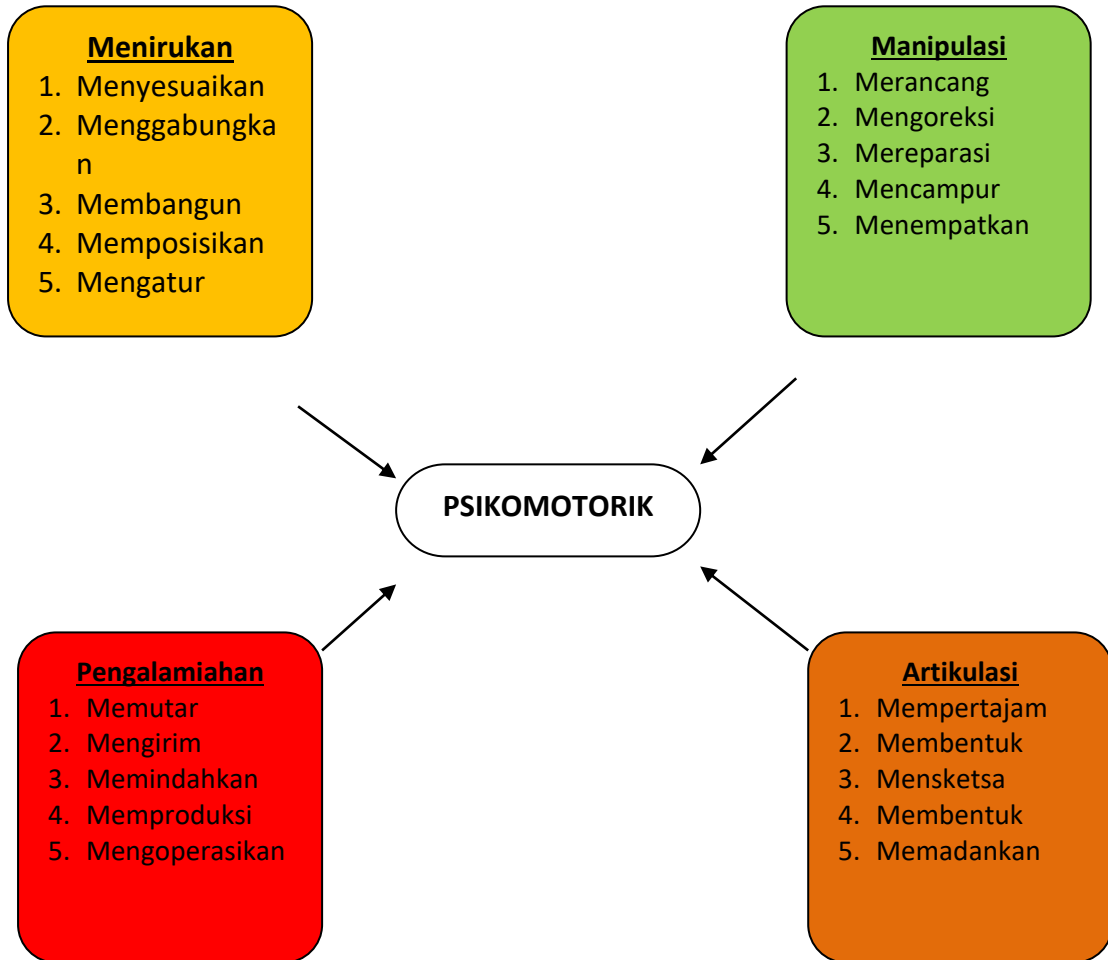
**Menirukan**
1. Menyesuaikan
2. Menggabungkan
3. Membangun
4. Memposisikan
5. Mengatur

**Manipulasi**
1. Merancang
2. Mengoreksi
3. Mereparasi
4. Mencampur
5. Menempatkan

**PSIKOMOTORIK**

**Pengalamiahan**
1. Memutar
2. Mengirim
3. Memindahkan
4. Memproduksi
5. Mengoperasikan

**Artikulasi**
1. Mempertajam
2. Membentuk
3. Mensketsa
4. Membentuk
5. Memadankan